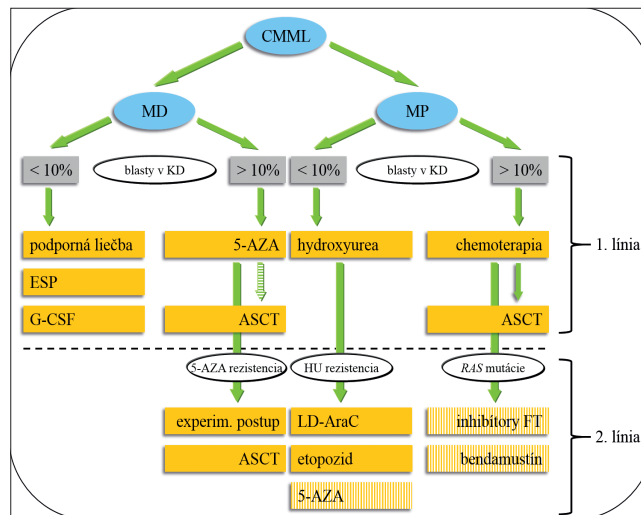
CMML

MD

MP

< 10%

blasty v KD

> 10%

< 10%

blasty v KD

> 10%

podporná liečba

ESP

G-CSF

5-AZA

ASCT

hydroxyurea

chemoterapia

ASCT

1. línia

5-AZA rezistencia

HU rezistencia

*RAS* mutácie

experim. postup

ASCT

LD-AraC

etopozid

5-AZA

inhibitory FT

bendamustín

2. línia